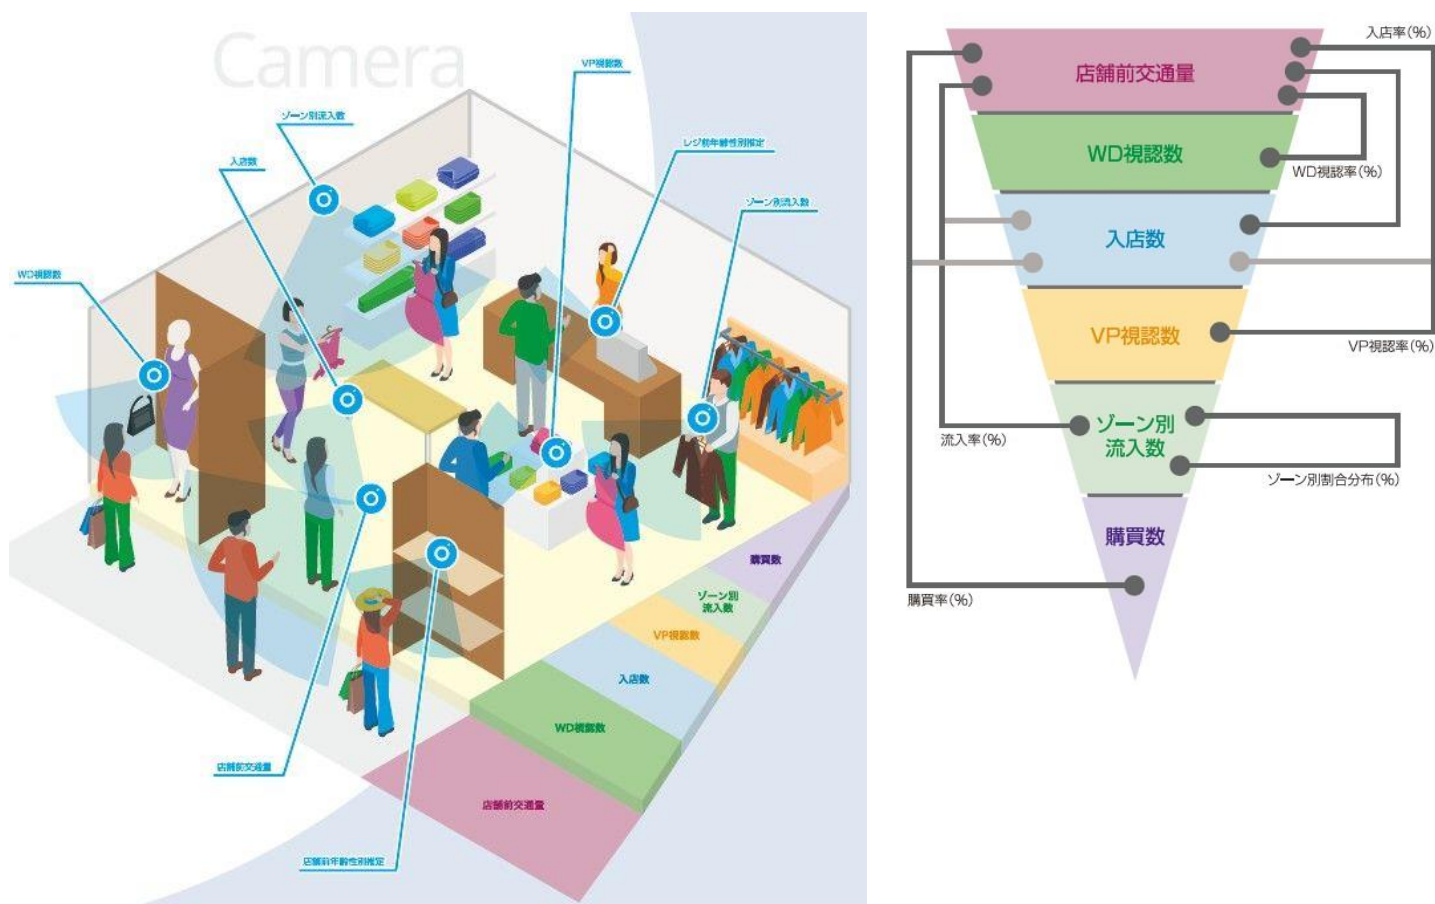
Camera

VP視認数
ゾーン別流入数
レジ前年齢性別推定
入店数
ゾーン別流入数
WD視認数
店舗前交通量
店舗前年齢性別推定

購買数
ゾーン別流入数
VP視認数
入店数
WD視認数
店舗前交通量

入店率(%)
店舗前交通量
WD視認数
WD視認率(%)
入店数
VP視認数
VP視認率(%)
流入率(%)
ゾーン別流入数
ゾーン別割合分布(%)
購買数
購買率(%)